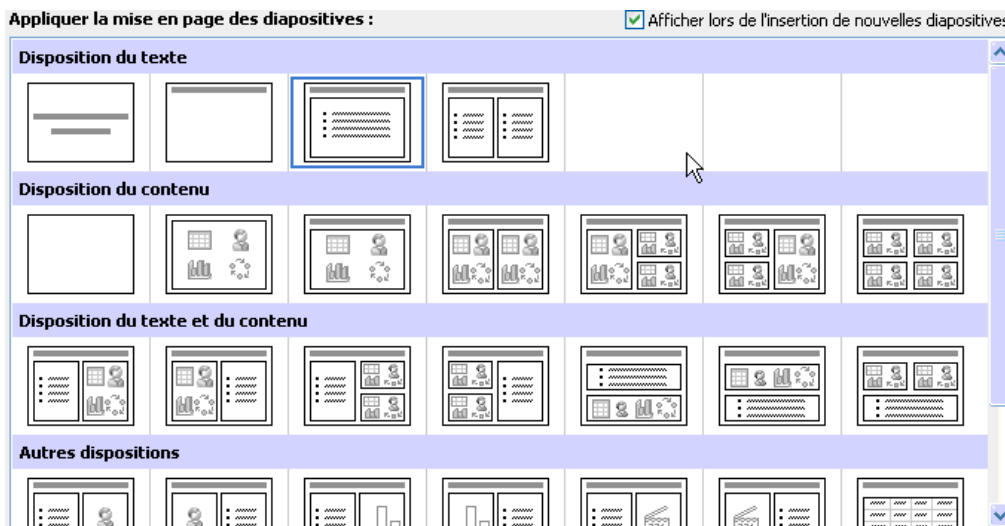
Appliquer la mise en page des diapositives :

Afficher lors de l'insertion de nouvelles diapositives

Disposition du texte

Disposition du contenu

Disposition du texte et du contenu

Autres dispositions